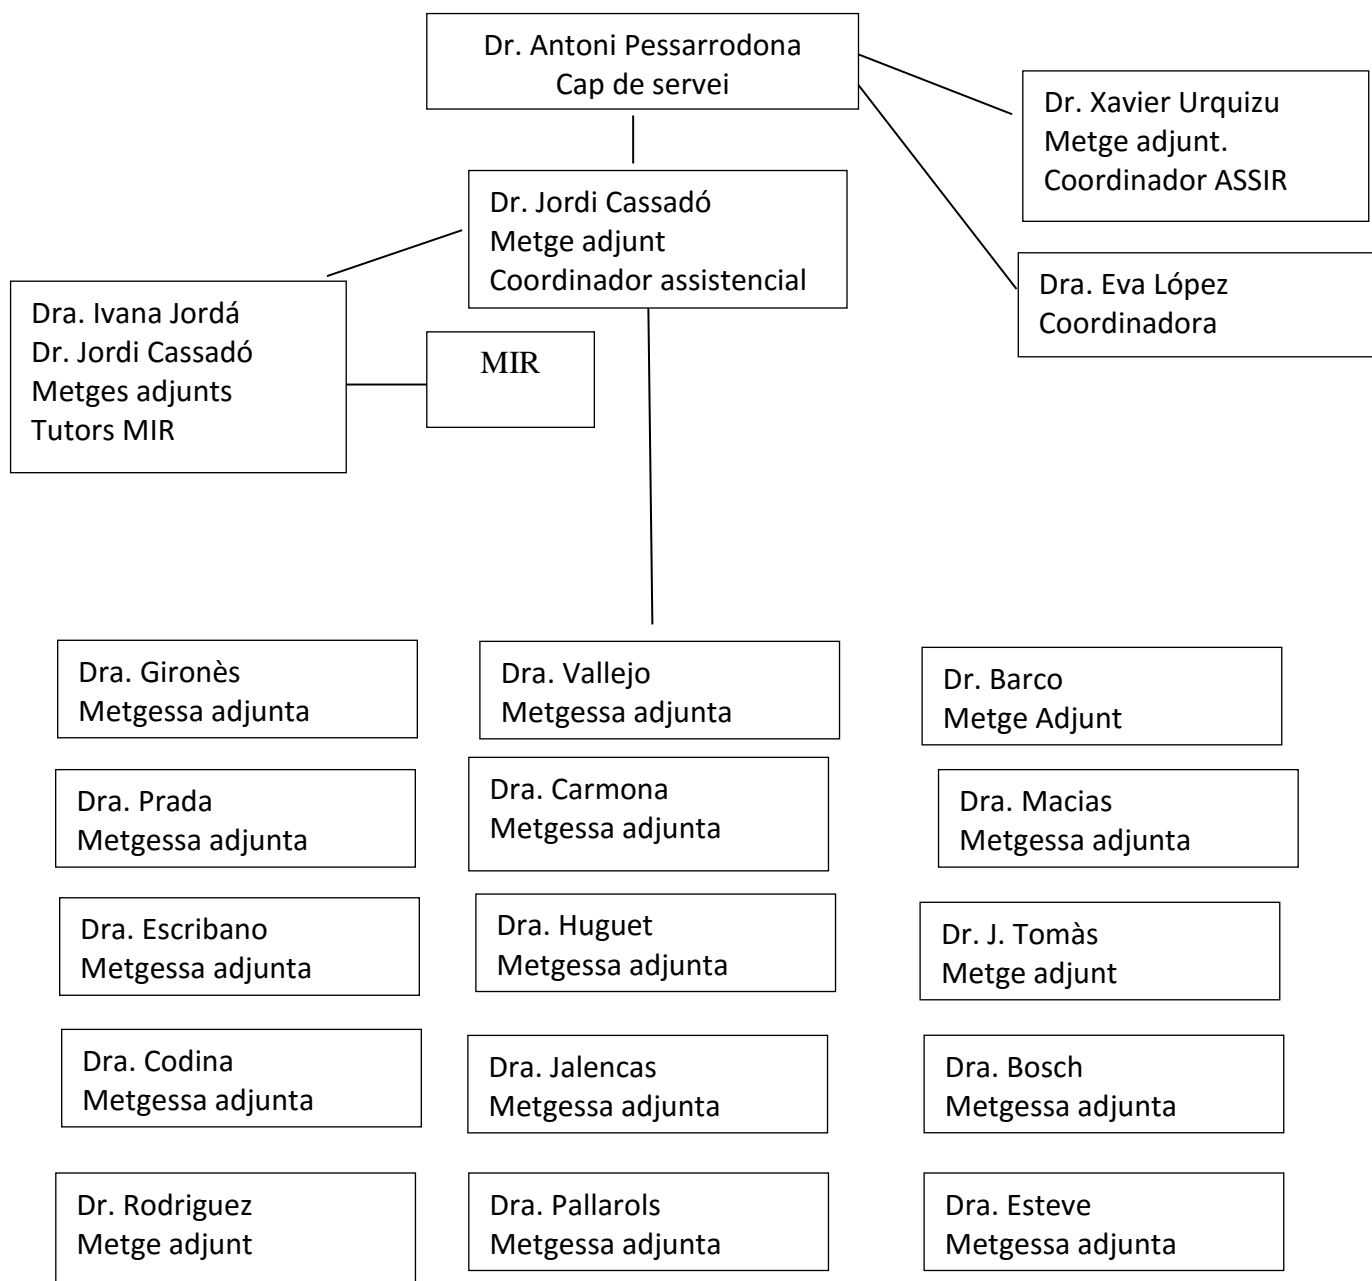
Dr. Antoni Pessarrodona
Cap de servei

Dr. Xavier Urquizu
Metge adjunt.
Coordinador ASSIR

Dr. Jordi Cassadó
Metge adjunt
Coordinador assistencial

Dra. Eva López
Coordinadora

Dra. Ivana Jordá
Dr. Jordi Cassadó
Metges adjunts
Tutors MIR

MIR

Dra. Gironès
Metgessa adjunta

Dra. Vallejo
Metgessa adjunta

Dr. Barco
Metge Adjunt

Dra. Prada
Metgessa adjunta

Dra. Carmona
Metgessa adjunta

Dra. Macias
Metgessa adjunta

Dra. Escribano
Metgessa adjunta

Dra. Huguet
Metgessa adjunta

Dr. J. Tomàs
Metge adjunt

Dra. Codina
Metgessa adjunta

Dra. Jalencas
Metgessa adjunta

Dra. Bosch
Metgessa adjunta

Dr. Rodriguez
Metge adjunt

Dra. Pallarols
Metgessa adjunta

Dra. Esteve
Metgessa adjunta